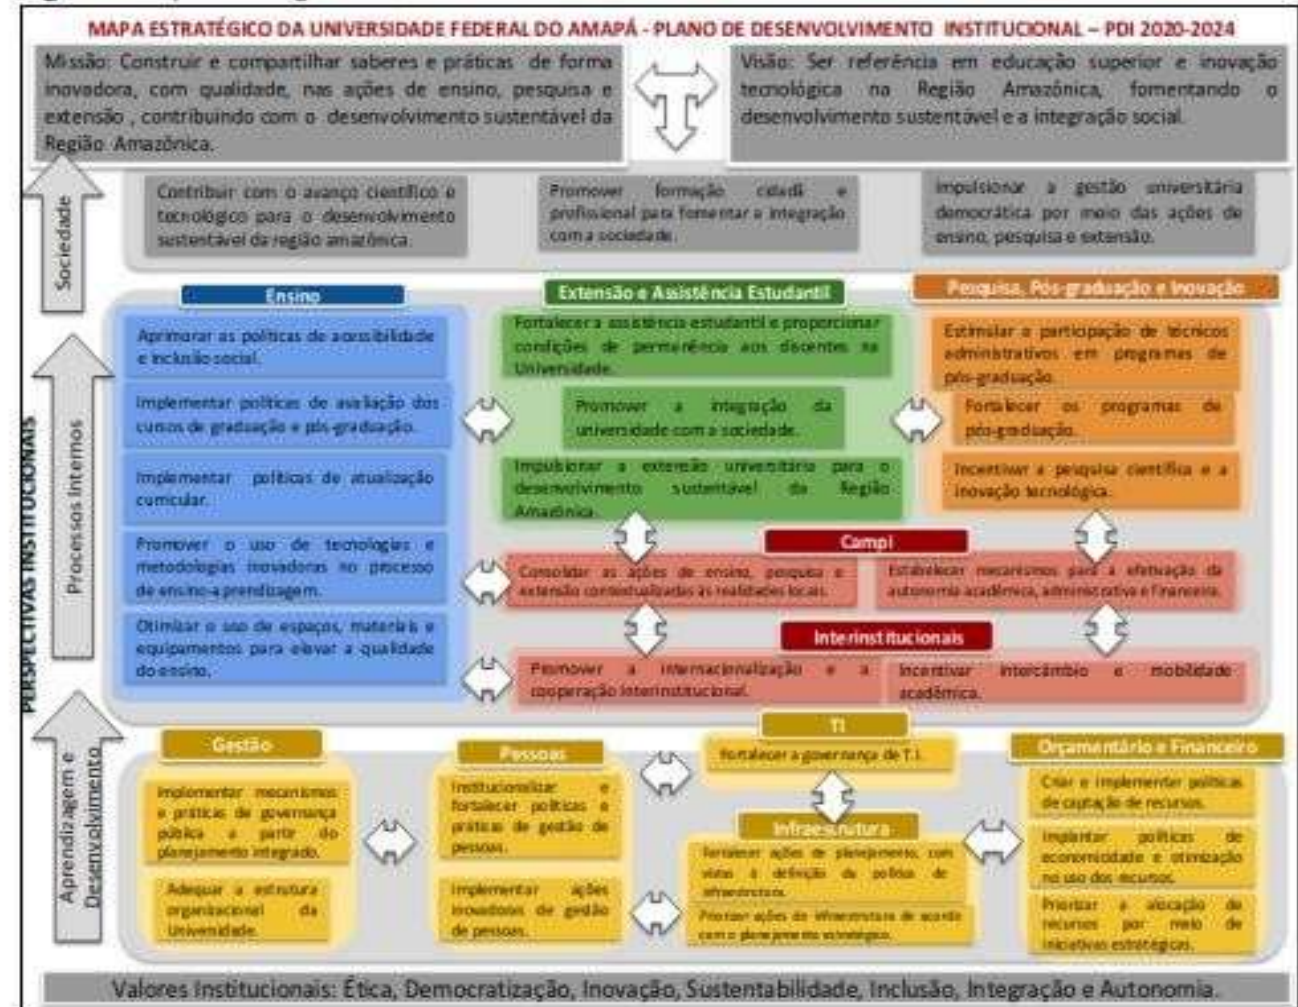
MAPA ESTRATÉGICO DA UNIVERSIDADE FEDERAL DO AMAPÁ - PLANO DE DESENVOLVIMENTO INSTITUCIONAL – PDI 2020-2024

Missão: Construir e compartilhar saberes e práticas de forma inovadora, com qualidade, nas ações de ensino, pesquisa e extensão, contribuindo com o desenvolvimento sustentável da Região Amazônica.

Visão: Ser referência em educação superior e inovação tecnológica na Região Amazônica, fomentando o desenvolvimento sustentável e a integração social.

Sociedade

Contribuir com o avanço científico e tecnológico para o desenvolvimento sustentável da região amazônica.

Promover formação cidadã e profissional para fomentar a integração com a sociedade.

Impulsionar a gestão universitária democrática por meio das ações de ensino, pesquisa e extensão.

PERSPECTIVAS INSTITUCIONAIS

Processos Internos

Ensino

Aprimorar as políticas de acessibilidade e inclusão social.

Implementar políticas de avaliação dos cursos de graduação e pós-graduação.

Implementar políticas de atualização curricular.

Promover o uso de tecnologias e metodologias inovadoras no processo de ensino-aprendizagem.

Otimizar o uso de espaços, materiais e equipamentos para elevar a qualidade do ensino.

Extensão e Assistência Estudantil

Fortalecer a assistência estudantil e proporcionar condições de permanência aos discentes na Universidade.

Promover a integração da universidade com a sociedade.

Impulsionar a extensão universitária para o desenvolvimento sustentável da Região Amazônica.

Pesquisa, Pós-graduação e Inovação

Estimular a participação de técnicos administrativos em programas de pós-graduação.

Fortalecer os programas de pós-graduação.

Incentivar a pesquisa científica e a inovação tecnológica.

Campi

Consolidar as ações de ensino, pesquisa e extensão contextualizadas às realidades locais.

Estabelecer mecanismos para a efetivação da autonomia acadêmica, administrativa e financeira.

Interinstitucionais

Promover a internacionalização e a cooperação interinstitucional.

Incentivar intercâmbio e mobilidade acadêmica.

Aprendizagem e Desenvolvimento

Gestão

Implementar mecanismos e práticas de governança pública a partir do planejamento integrado.

Adequar a estrutura organizacional da Universidade.

Pessoas

Institucionalizar e fortalecer políticas e práticas de gestão de pessoas.

Implementar ações inovadoras de gestão de pessoas.

TI

Fortalecer a governança de T.I.

Infraestrutura

Fortalecer ações de planejamento, com vistas à definição da política de infraestrutura.

Priorizar ações de infraestrutura de acordo com o planejamento estratégico.

Orçamentário e Financeiro

Criar e implementar políticas de captação de recursos.

Implantar políticas de economicidade e otimização no uso dos recursos.

Priorizar a alocação de recursos por meio de iniciativas estratégicas.

Valores Institucionais: Ética, Democratização, Inovação, Sustentabilidade, Inclusão, Integração e Autonomia.